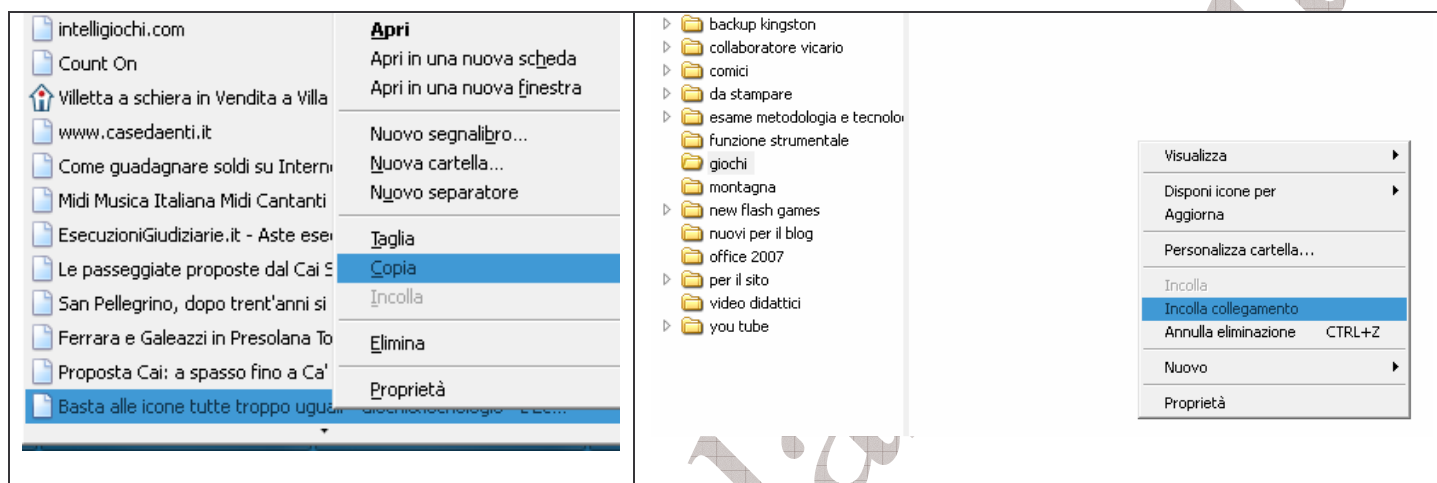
intelligiochi.com
Count On
Villetta a schiera in Vendita a Villa
www.casedaenti.it
Come guadagnare soldi su Intern
Midi Musica Italiana Midi Cantanti
EsecuzioniGiudiziarie.it - Aste ese
Le passeggiate proposte dal Cai S
San Pellegrino, dopo trent'anni si
Ferrara e Galeazzi in Presolana To
Proposta Cai: a spasso fino a Ca'
Basta alle icone tutte troppo ugual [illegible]

Apri
Apri in una nuova scheda
Apri in una nuova finestra
Nuovo segnalibro...
Nuova cartella...
Nuovo separatore
Taglia
Copia
Incolla
Elimina
Proprietà

backup kingston
collaboratore vicario
comici
da stampare
esame metodologia e tecnolo
funzione strumentale
giochi
montagna
new flash games
nuovi per il blog
office 2007
per il sito
video didattici
you tube

Visualizza
Disponi icone per
Aggiorna
Personalizza cartella...
Incolla
Incolla collegamento
Annulla eliminazione CTRL+Z
Nuovo
Proprietà